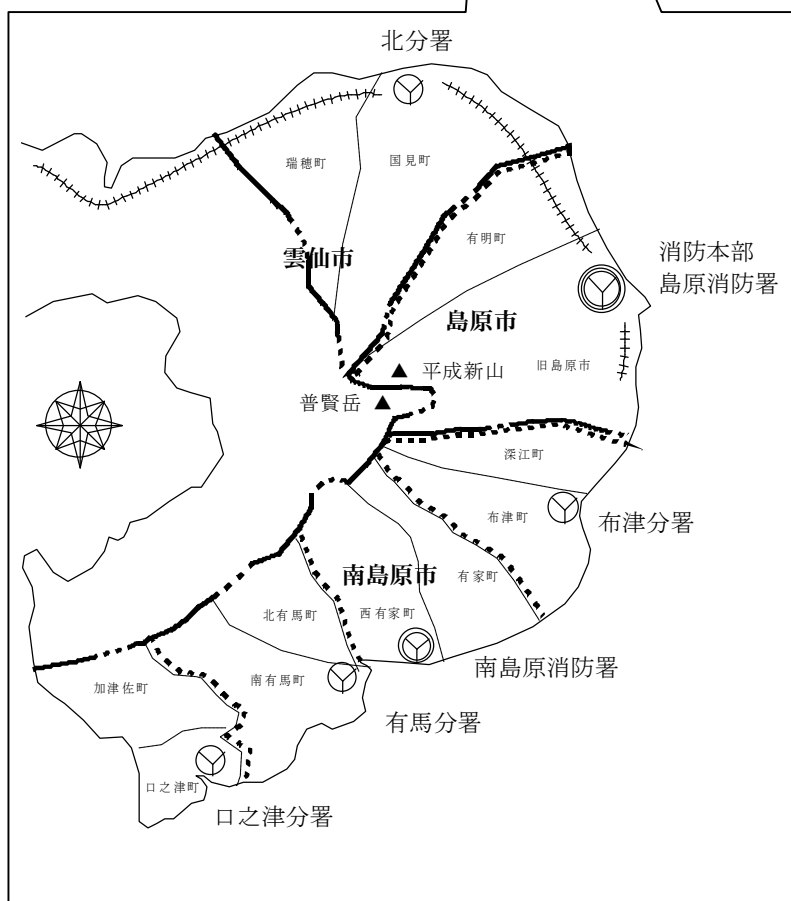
北分署

瑞穂町

国見町

雲仙市

有明町

消防本部
島原消防署

島原市

平成新山

旧島原市

普賢岳

深江町

布津町

布津分署

南島原市

有家町

北有馬町

西有家町

南島原消防署

加津佐町

南有馬町

有馬分署

口之津町

口之津分署